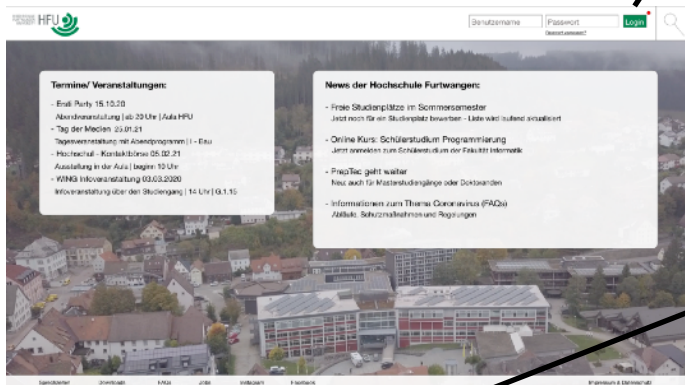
HFU

Benutzername Passwort Login
Passwort vergessen?

Termine/ Veranstaltungen:

- Erstii Party 15.10.20
Abendveranstaltung | ab 20 Uhr | Aula HFU
- Tag der Medien 25.01.21
Tagesveranstaltung mit Abendprogramm | I - Bau
- Hochschul - Kontaktbörse 05.02.21
Ausstellung in der Aula | beginn 10 Uhr
- WING Infoveranstaltung 03.03.2020
Infoveranstaltung über den Studiengang | 14 Uhr | G.1.15

News der Hochschule Furtwangen:

- Freie Studienplätze im Sommersemester
Jetzt noch für ein Studienplatz bewerben - Liste wird laufend aktualisiert
- Online Kurs: Schülerstudium Programmierung
Jetzt anmelden zum Schülerstudium der Fakultät Informatik
- PrepTec geht weiter
Neu: auch für Masterstudiengänge oder Doktoranden
- Informationen zum Thema Coronavirus (FAQs)
Abläufe, Schutzmaßnahmen und Regelungen

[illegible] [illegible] FAQs Jobs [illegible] Feedback Impressum & Datenschutz